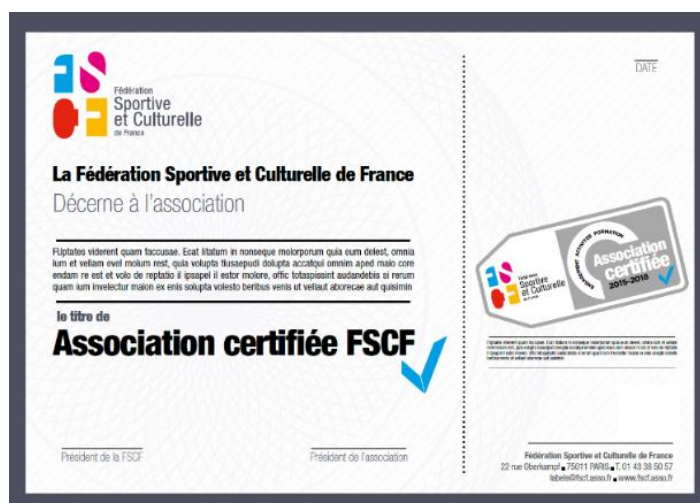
Fédération
Sportive
et Culturelle
de France

DATE

La Fédération Sportive et Culturelle de France
Décerne à l'association

Fuptates viderent quam faccusae. Ecat litatum in nonseque molorporum quia oum delest, omnia ium et vellam evel molum rest, quia volupta tiusaepudi dolupta accatqui omnim aped maio core endam re est et volo de reptatio il ipsapel il estor molore, offic totaspissint audandebis si rerum quam ium invelectur maion ex enis solupta volesto beribus venis ut veliaut aborecae aut quisimin

le titre de
Association certifiée FSCF

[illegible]
Sportive et Culturelle
Association certifiée
2015-2018

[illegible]

Président de la FSCF

Président de l'association

Fédération Sportive et Culturelle de France
22 rue Oberkampf 75011 PARIS T. 01 43 38 50 57
labels@fscf.asso.fr www.fscf.asso.fr